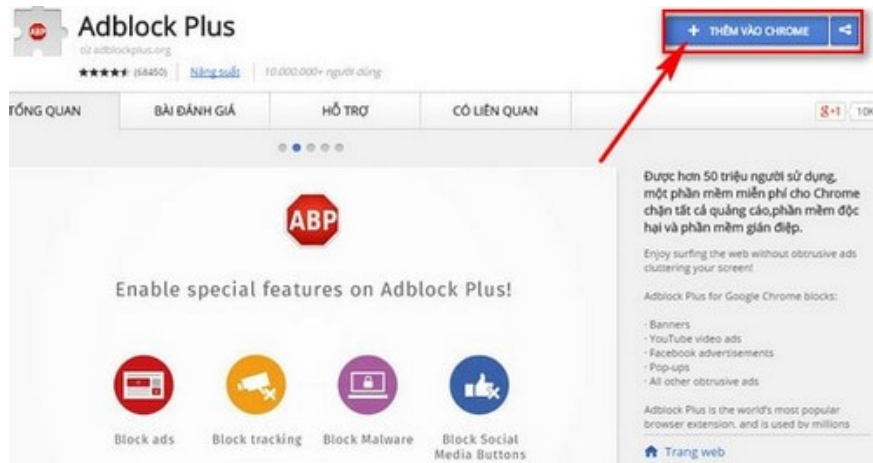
Adblock Plus

từ adblockplus.org

★★★★★ (68450) | Năng suất | 10.000.000+ người dùng

+ THÊM VÀO CHROME

TỔNG QUAN | BÀI ĐÁNH GIÁ | HỖ TRỢ | CÓ LIÊN QUAN

g+1 10K

ABP

Enable special features on Adblock Plus!

Block ads

Block tracking

Block Malware

Block Social Media Buttons

Được hơn 50 triệu người sử dụng, một phần mềm miễn phí cho Chrome chặn tất cả quảng cáo,phần mềm độc hại và phần mềm gián điệp.

Enjoy surfing the web without obtrusive ads cluttering your screen!

Adblock Plus for Google Chrome blocks:

· Banners
· YouTube video ads
· Facebook advertisements
· Pop-ups
· All other obtrusive ads

Adblock Plus is the world's most popular browser extension, and is used by millions

Trang web